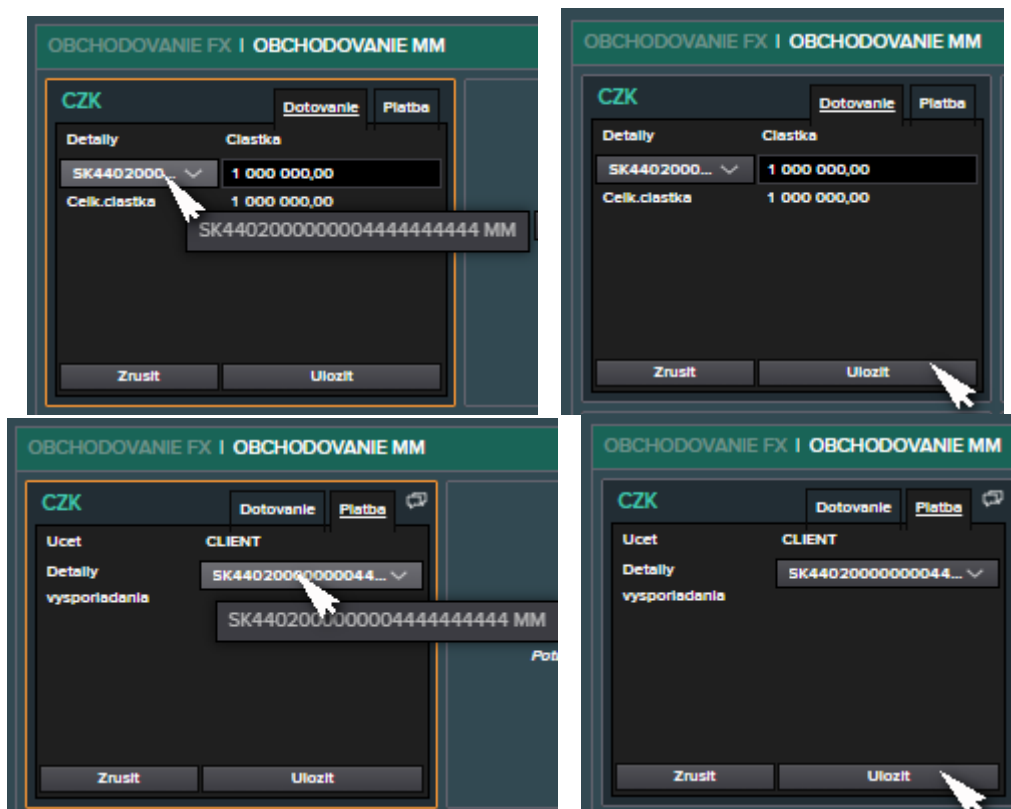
OBCHODOVANIE FX | OBCHODOVANIE MM

CZK

Dotovanie Platba

Detaily Ciastka

SK4402000... 1 000 000,00

Celk.ciastka 1 000 000,00

SK4402000000004444444444 MM

Zrusit Ulozit

OBCHODOVANIE FX | OBCHODOVANIE MM

CZK

Dotovanie Platba

Detaily Ciastka

SK4402000... 1 000 000,00

Celk.ciastka 1 000 000,00

Zrusit Ulozit

OBCHODOVANIE FX | OBCHODOVANIE MM

CZK

Dotovanie Platba

Ucet CLIENT

Detaily vysporiadania SK44020000000044...

SK4402000000004444444444 MM

Pot

Zrusit Ulozit

OBCHODOVANIE FX | OBCHODOVANIE MM

CZK

Dotovanie Platba

Ucet CLIENT

Detaily vysporiadania SK44020000000044...

Zrusit Ulozit